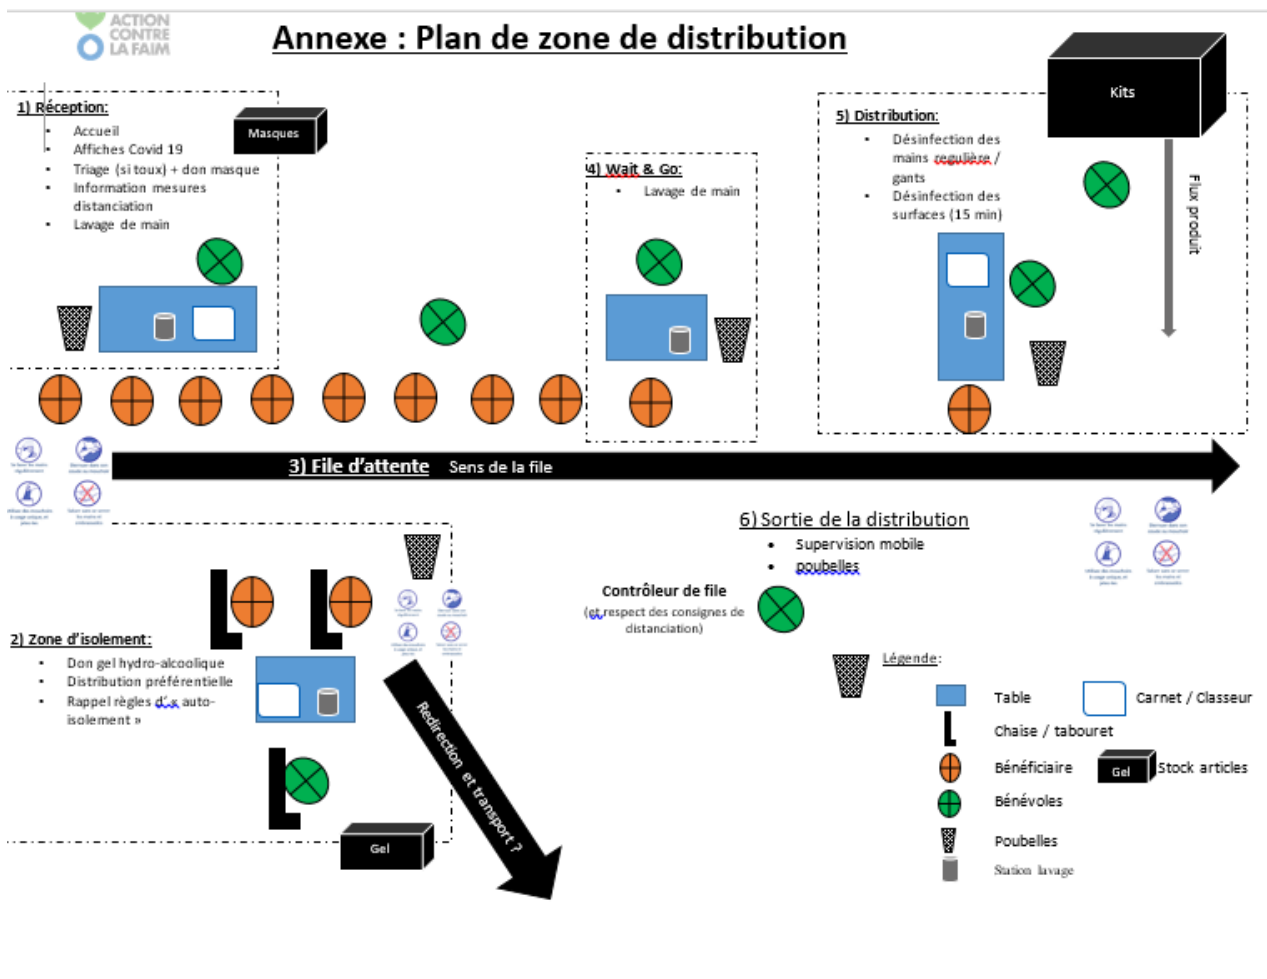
ACTION CONTRE LA FAIM

Annexe : Plan de zone de distribution

1) Réception:
- Accueil
- Affiches Covid 19
- Triage (si toux) + don masque
- Information mesures distanciation
- Lavage de main

Masques

4) Wait & Go:
- Lavage de main

5) Distribution:
- Désinfection des mains regulière / gants
- Désinfection des surfaces (15 min)

Kits

Flux produit

3) File d'attente Sens de la file

6) Sortie de la distribution
- Supervision mobile
- poubelles

Contrôleur de file
(et respect des consignes de distanciation)

2) Zone d'isolement:
- Don gel hydro-alcoolique
- Distribution préférentielle
- Rappel règles d'« auto-isolement »

Redirection et transport ?

Gel

Légende:
Table
Carnet / Classeur
Chaise / tabouret
Bénéficiaire
Gel
Stock articles
Bénévoles
Poubelles
Station lavage